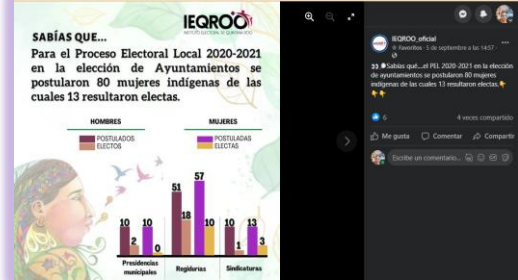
SABÍAS QUE...

IEQROO
INSTITUTO ELECTORAL DE QUINTANA ROO

Para el Proceso Electoral Local 2020-2021 en la elección de Ayuntamientos se postularon 80 mujeres indígenas de las cuales 13 resultaron electas.

HOMBRES
POSTULADOS
ELECTOS

MUJERES
POSTULADAS
ELECTAS

10 2 10 0
Presidencias municipales

51 18 57 10
Regidurías

10 1 13 3
Sindicaturas

IEQROO_oficial
· Favoritos · 3 de septiembre a las 14:57 ·

Sabías qué....el PEL 2020-2021 en la elección de ayuntamientos se postularon 80 mujeres indígenas de las cuales 13 resultaron electas.

6
4 veces compartido
Me gusta
Comentar
Compartir
Escribe un comentario...